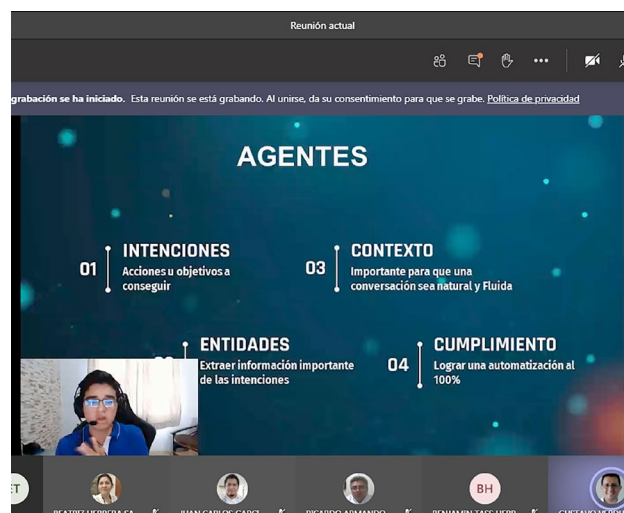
Reunión actual

grabación se ha iniciado. Esta reunión se está grabando. Al unirse, da su consentimiento para que se grabe. Política de privacidad

AGENTES

01 INTENCIONES
Acciones u objetivos a conseguir

03 CONTEXTO
Importante para que una conversación sea natural y Fluida

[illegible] ENTIDADES
Extraer información importante de las intenciones

04 CUMPLIMIENTO
Lograr una automatización al 100%

ET

BEATRIZ HERRERA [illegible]

JUAN CARLOS GARCI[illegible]

RICARDO ARMANDO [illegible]

BH

BENJAMIN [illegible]

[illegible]